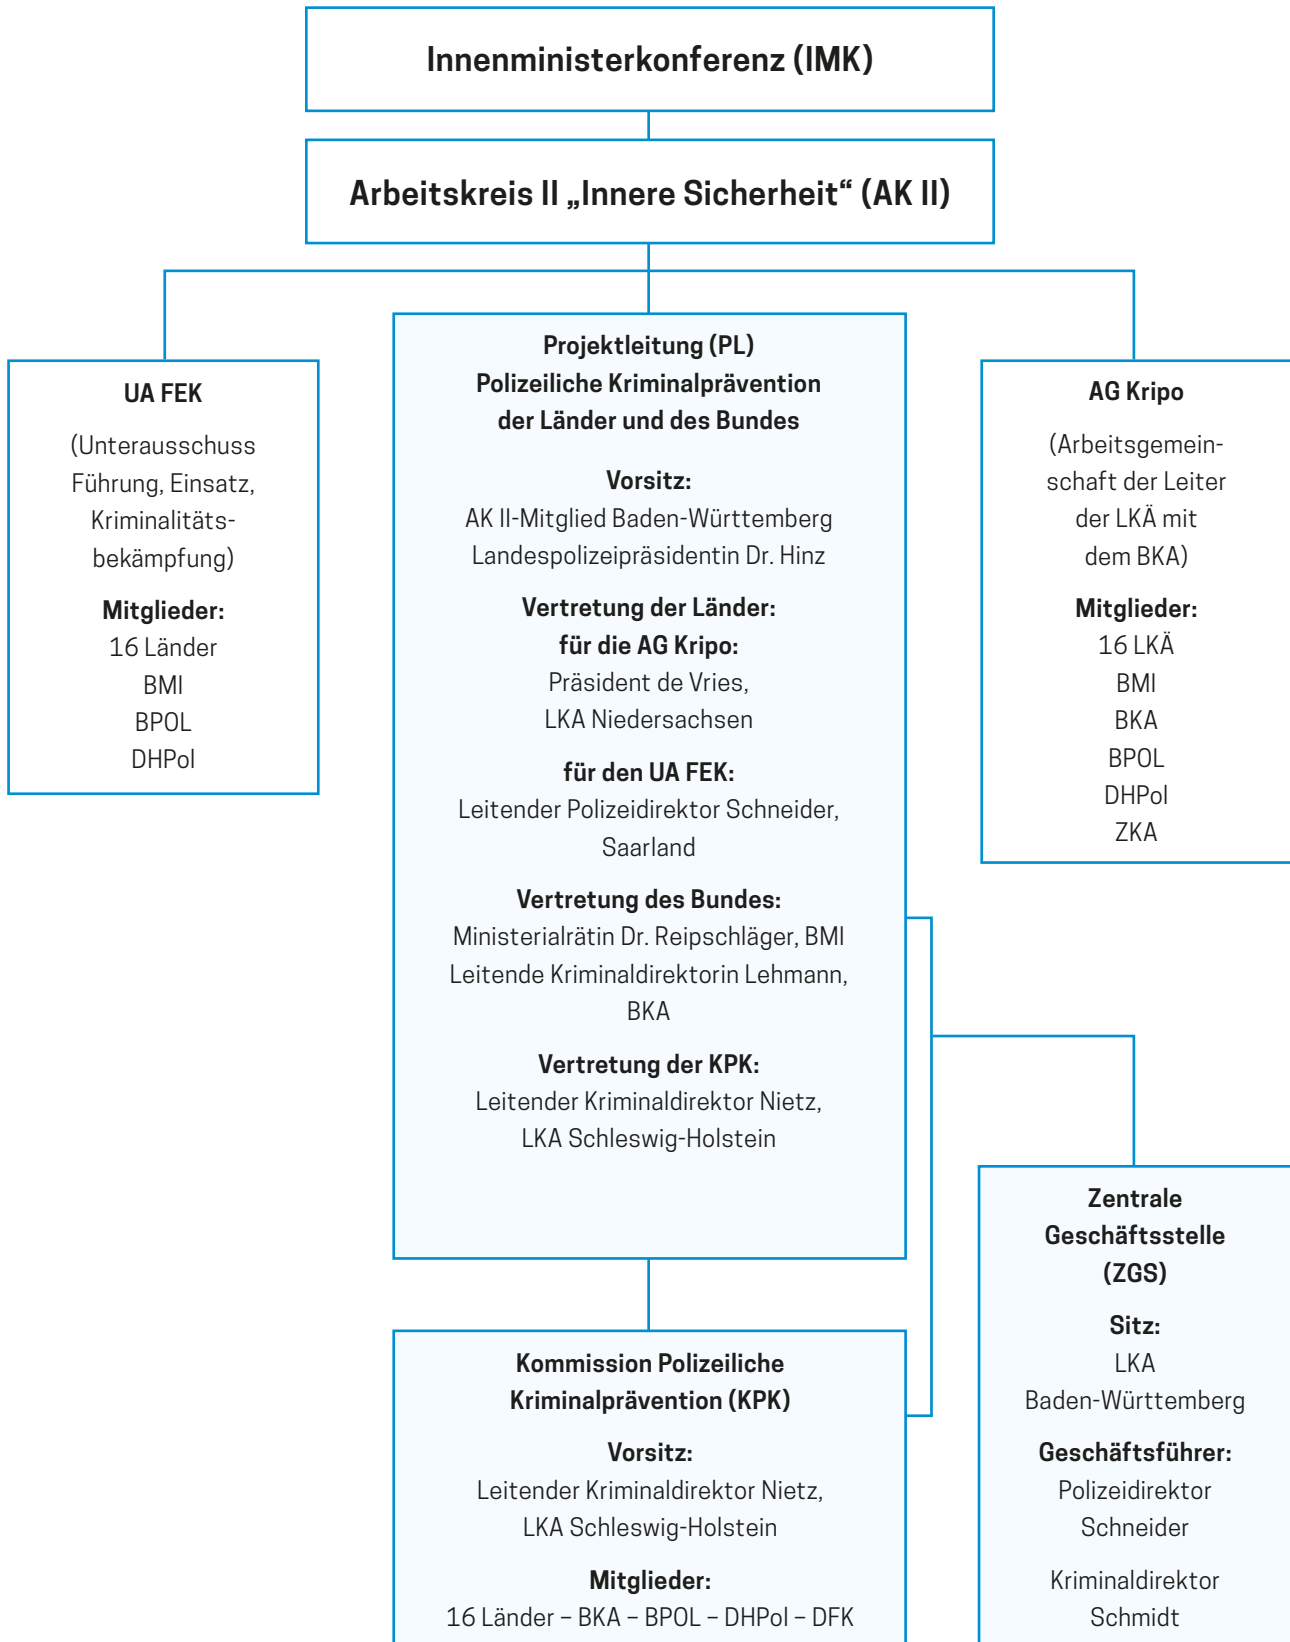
Innenministerkonferenz (IMK)

Arbeitskreis II „Innere Sicherheit“ (AK II)

UA FEK

(Unterausschuss Führung, Einsatz, Kriminalitätsbekämpfung)

Mitglieder:
16 Länder
BMI
BPOL
DHPol

Projektleitung (PL)
Polizeiliche Kriminalprävention der Länder und des Bundes

Vorsitz:
AK II-Mitglied Baden-Württemberg
Landespolizeipräsidentin Dr. Hinz

Vertretung der Länder:
für die AG Kripo:
Präsident de Vries,
LKA Niedersachsen

für den UA FEK:
Leitender Polizeidirektor Schneider, Saarland

Vertretung des Bundes:
Ministerialrätin Dr. Reipschläger, BMI
Leitende Kriminaldirektorin Lehmann, BKA

Vertretung der KPK:
Leitender Kriminaldirektor Nietz,
LKA Schleswig-Holstein

AG Kripo

(Arbeitsgemeinschaft der Leiter der LKÄ mit dem BKA)

Mitglieder:
16 LKÄ
BMI
BKA
BPOL
DHPol
ZKA

Kommission Polizeiliche Kriminalprävention (KPK)

Vorsitz:
Leitender Kriminaldirektor Nietz,
LKA Schleswig-Holstein

Mitglieder:
16 Länder – BKA – BPOL – DHPol – DFK

Zentrale Geschäftsstelle (ZGS)

Sitz:
LKA
Baden-Württemberg

Geschäftsführer:
Polizeidirektor
Schneider

Kriminaldirektor
Schmidt